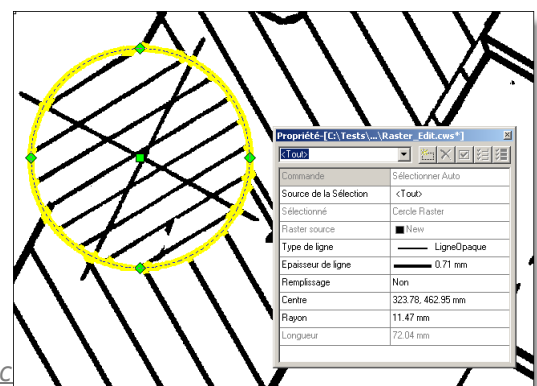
Propriété-[C:\Tests\...\Raster_Edit.cws*]

<Tout>

| | |
|---|---|
| Commande | Sélectionner Auto |
| Source de la Sélection | <Tout> |
| Sélectionné | Cercle Raster |
| Raster source | New |
| Type de ligne | LigneOpaque |
| Epaisseur de ligne | 0.71 mm |
| Remplissage | Non |
| Centre | 323.78, 462.95 mm |
| Rayon | 11.47 mm |
| Longueur | 72.04 mm |

C